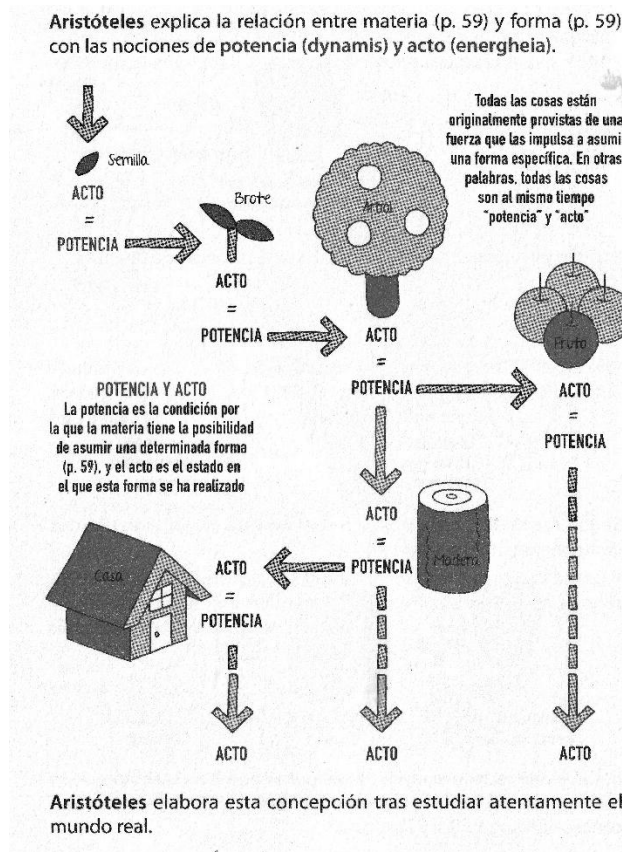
**Aristóteles** explica la relación entre materia (p. 59) y forma (p. 59) con las nociones de **potencia (dynamis)** y **acto (energheia)**.

Semilla

ACTO
=
POTENCIA

Brote

ACTO
=
POTENCIA

Árbol

ACTO
=
POTENCIA

Todas las cosas están originalmente provistas de una fuerza que las impulsa a asumi una forma específica. En otras palabras, todas las cosas son al mismo tiempo "potencia" y "acto"

Fruto

ACTO
=
POTENCIA

POTENCIA Y ACTO
La potencia es la condición por la que la materia tiene la posibilidad de asumir una determinada forma (p. 59), y el acto es el estado en el que esta forma se ha realizado

Madera

ACTO
=
POTENCIA

Casa

ACTO
=
POTENCIA

ACTO

ACTO

ACTO

**Aristóteles** elabora esta concepción tras estudiar atentamente el mundo real.